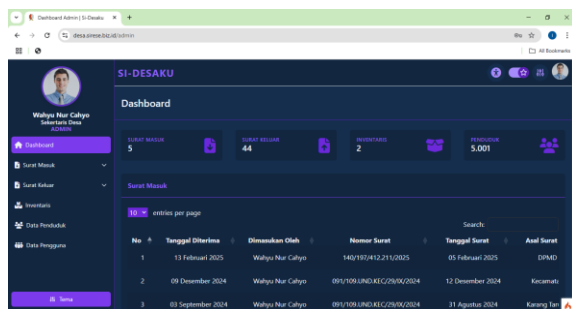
Dashboard Admin | Si-Desaku ×
desa.sirese.biz.id/admin
All Bookmarks

Wahyu Nur Cahyo
Sekertaris Desa
ADMIN

Dashboard
Surat Masuk
Surat Keluar
Inventaris
Data Penduduk
Data Pengguna

Tema

SI-DESAKU

Dashboard

SURAT MASUK
5

SURAT KELUAR
44

INVENTARIS
2

PENDUDUK
5.001

Surat Masuk

10 entries per page

Search:

| No | Tanggal Diterima | Dimasukan Oleh | Nomor Surat | Tanggal Surat | Asal Surat |
|---|---|---|---|---|---|
| 1 | 13 Februari 2025 | Wahyu Nur Cahyo | 140/197/412.211/2025 | 05 Februari 2025 | DPMD |
| 2 | 09 Desember 2024 | Wahyu Nur Cahyo | 091/109.UND.KEC/29/IX/2024 | 12 Desember 2024 | Kecamata |
| 3 | 03 September 2024 | Wahyu Nur Cahyo | 091/109.UND.KEC/29/IX/2024 | 31 Agustus 2024 | Karang Tan |